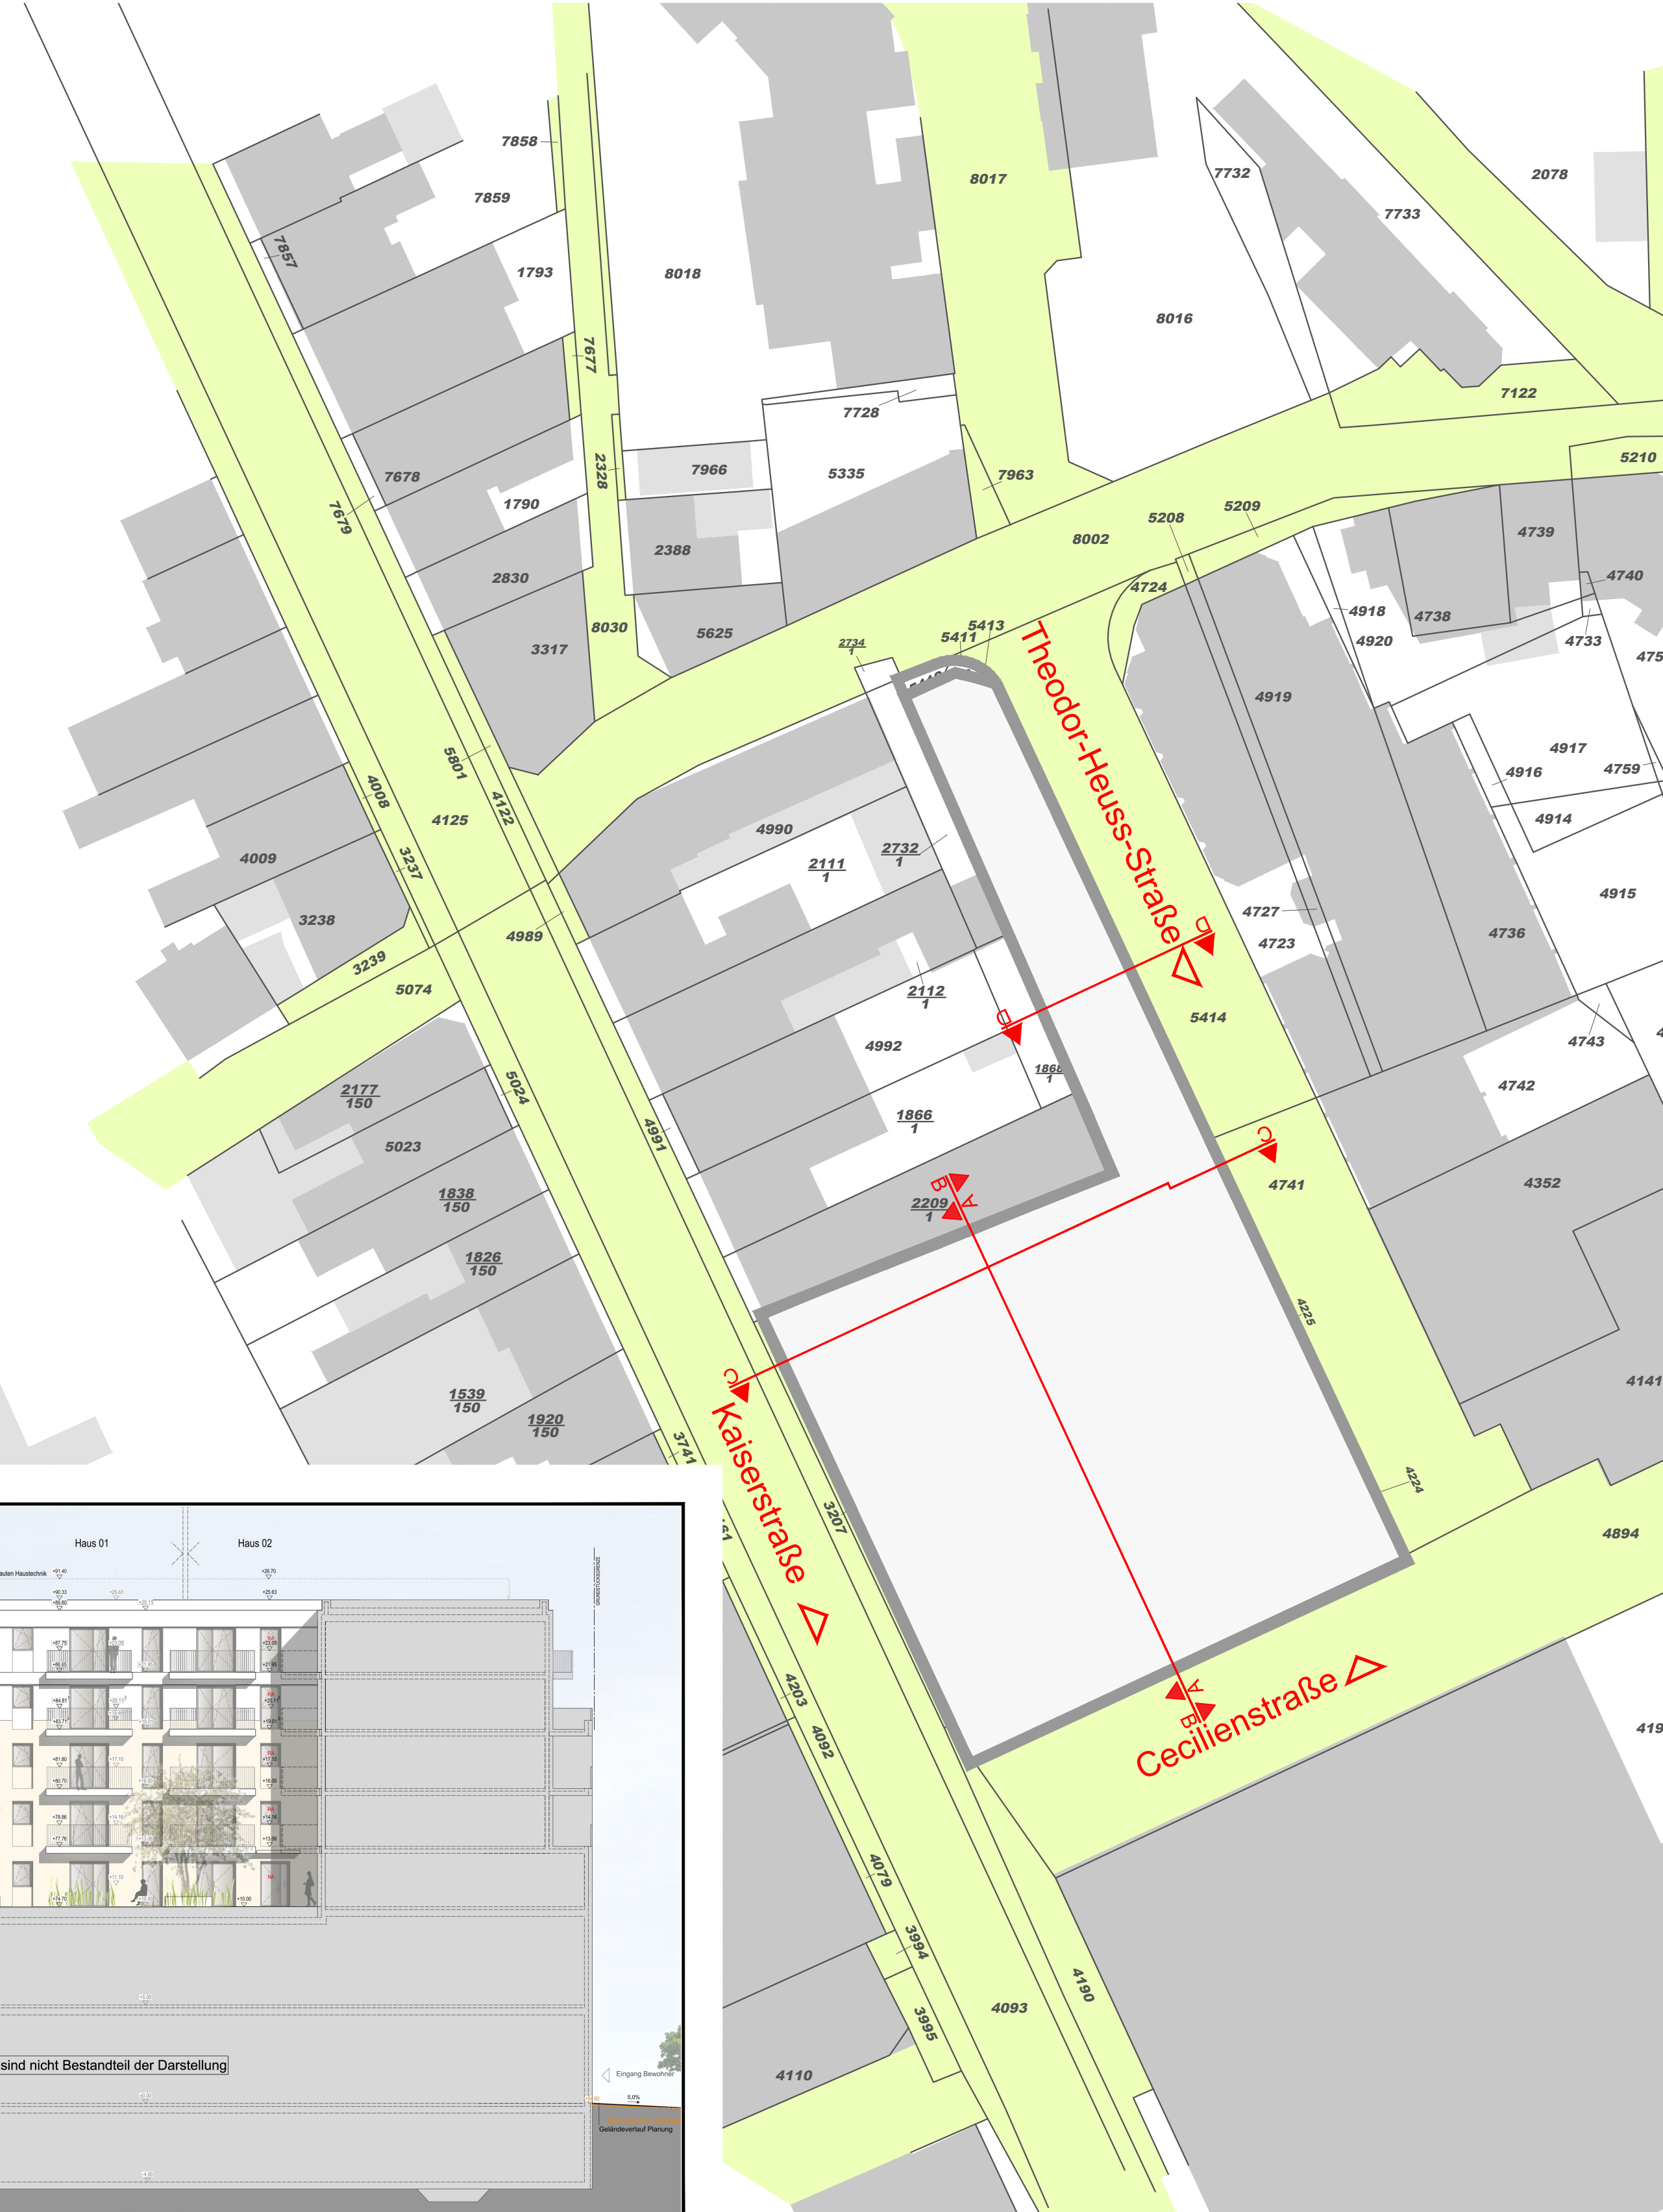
7858
7859
7857
1793
8018
8017
7732
2078
7733
8016
7677
7122
7728
5210
7966
5335
7963
2328
7678
1790
7679
5209
5208
8002
2830
2388
4739
4724
4740
8030
5625
5413
5411
4918
4738
3317
2734
1
4920
4733
475
Theodor-Heuss-Straße
4919
5801
4008
4122
4917
4916
4759
4125
4914
4990
2732
1
2111
1
4009
3237
4915
3238
4989
4727
4723
4736
3239
5074
2112
1
5414
4992
4743
1868
1
4742
2177
150
5024
1866
1
5023
4991
4741
4352
1838
150
2209
1
1826
150
4225
4141
1539
150
1920
150
Kaiserstraße
3741
3207
4224
4894
4203
4092
Cecilienstraße
419
4079
3994
4190
4093
3995
4110
Haus 01
Haus 02
sind nicht Bestandteil der Darstellung
Eingang Bewohner
5,0%
Geländeverlauf Planung